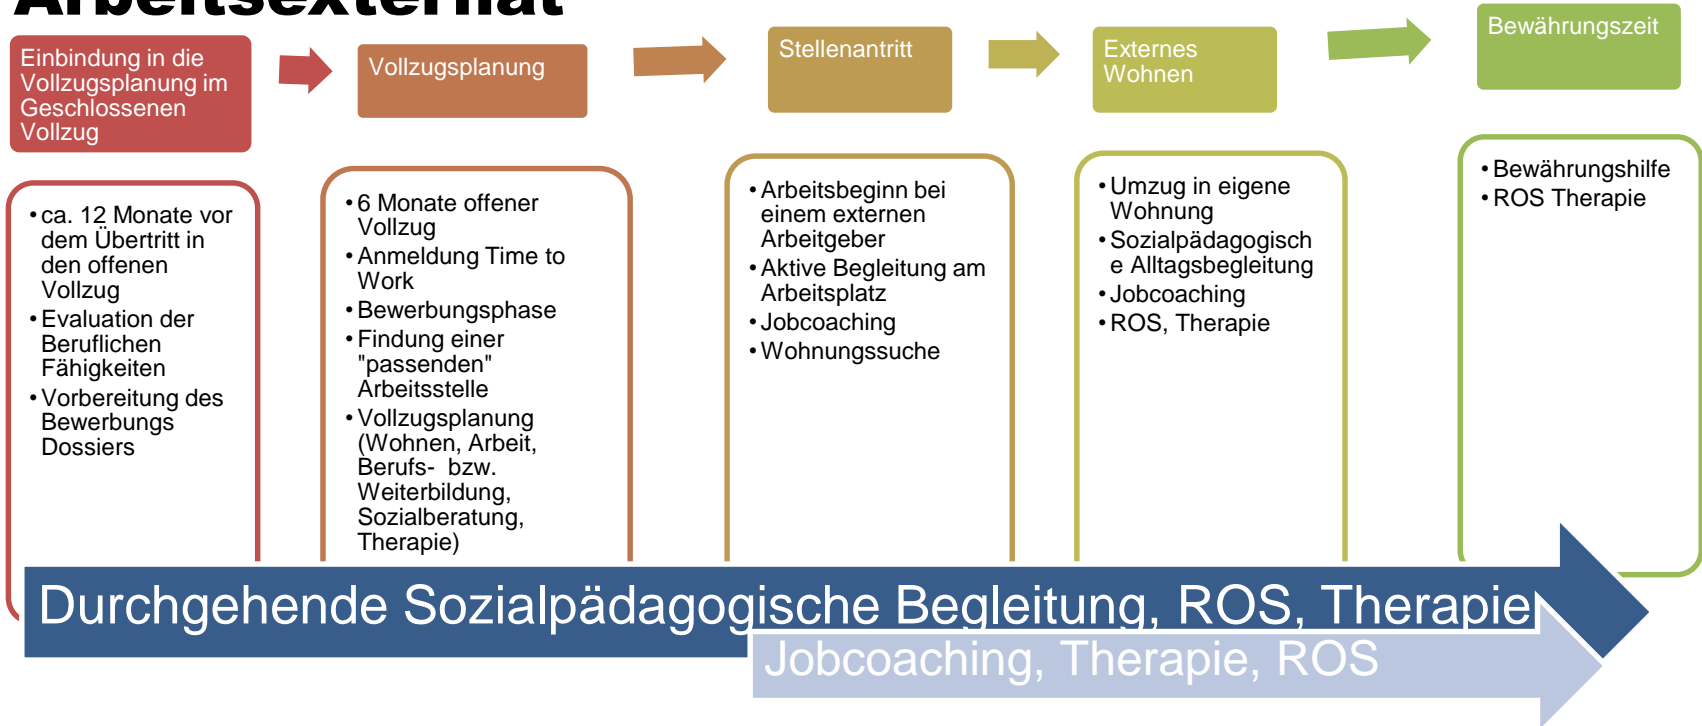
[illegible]

Einbindung in die Vollzugsplanung im Geschlossenen Vollzug

- ca. 12 Monate vor dem Übertritt in den offenen Vollzug
- Evaluation der Beruflichen Fähigkeiten
- Vorbereitung des Bewerbungs Dossiers

Vollzugsplanung

- 6 Monate offener Vollzug
- Anmeldung Time to Work
- Bewerbungsphase
- Findung einer "passenden" Arbeitsstelle
- Vollzugsplanung (Wohnen, Arbeit, Berufs- bzw. Weiterbildung, Sozialberatung, Therapie)

Stellenantritt

- Arbeitsbeginn bei einem externen Arbeitgeber
- Aktive Begleitung am Arbeitsplatz
- Jobcoaching
- Wohnungssuche

Externes Wohnen

- Umzug in eigene Wohnung
- Sozialpädagogische Alltagsbegleitung
- Jobcoaching
- ROS, Therapie

Bewährungszeit

- Bewährungshilfe
- ROS Therapie

Durchgehende Sozialpädagogische Begleitung, ROS, Therapie

Jobcoaching, Therapie, ROS